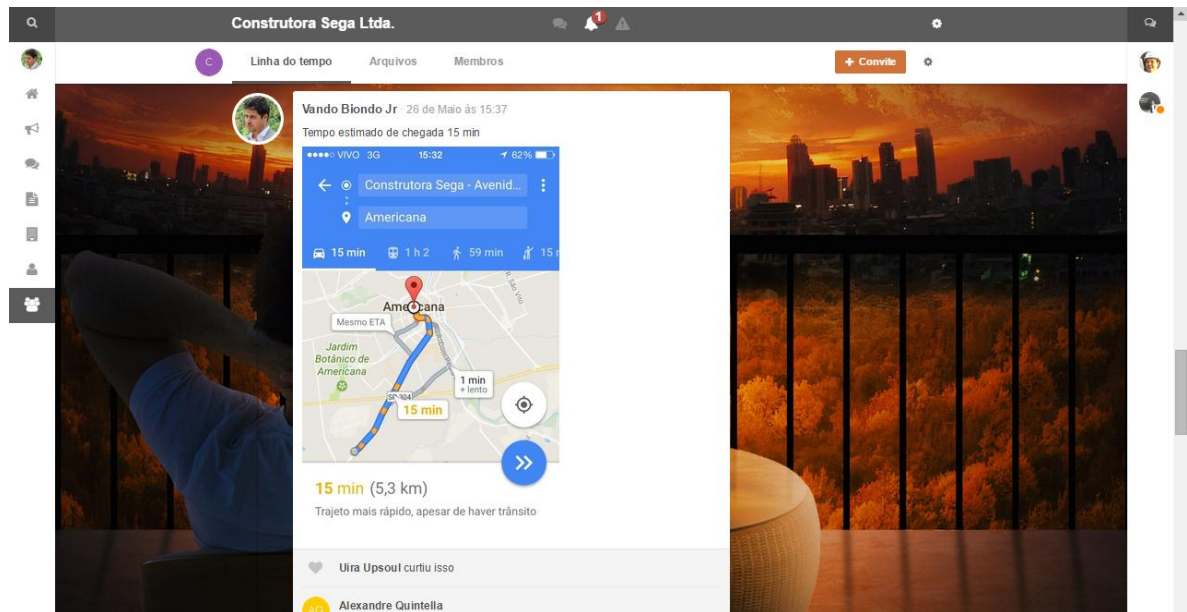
Construtora Sega Ltda.

1

C Linha do tempo Arquivos Membros

+ Convite

Vando Biondo Jr · 26 de Maio às 15:37

Tempo estimado de chegada 15 min

●●●●○ VIVO 3G 15:32 62%

Construtora Sega - Avenid...

Americana

15 min 1 h 2 59 min 15

Americana

Mesmo ETA

Jardim Botânico de Americana

1 min + lento

SP-304

15 min

15 min (5,3 km)

Trajeto mais rápido, apesar de haver trânsito

Uira Upsoul curtiu isso

AQ Alexandre Quintella